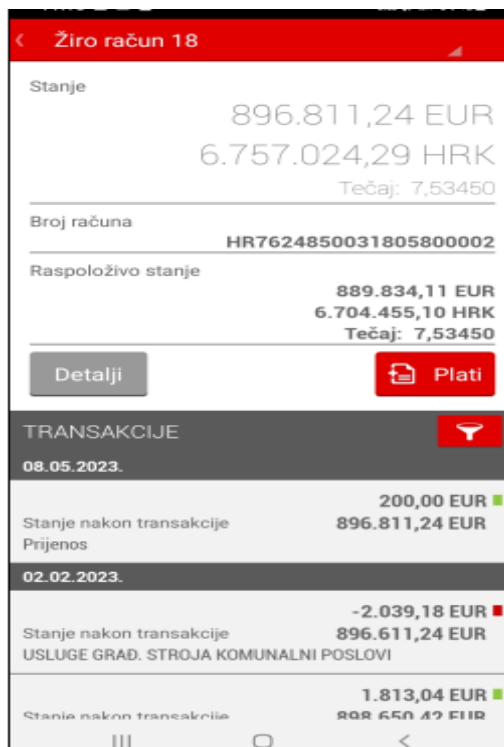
Žiro račun 18

Stanje
896.811,24 EUR
6.757.024,29 HRK
Tečaj: 7,53450

Broj računa
HR7624850031805800002

Raspoloživo stanje
889.834,11 EUR
6.704.455,10 HRK
Tečaj: 7,53450

Detalji
Plati

TRANSAKCIJE

08.05.2023.

200,00 EUR
Stanje nakon transakcije 896.811,24 EUR
Prijenos

02.02.2023.

-2.039,18 EUR
Stanje nakon transakcije 896.611,24 EUR
USLUGE GRAĐ. STROJA KOMUNALNI POSLOVI

1.813,04 EUR
Stanje nakon transakcije 898.650,42 EUR